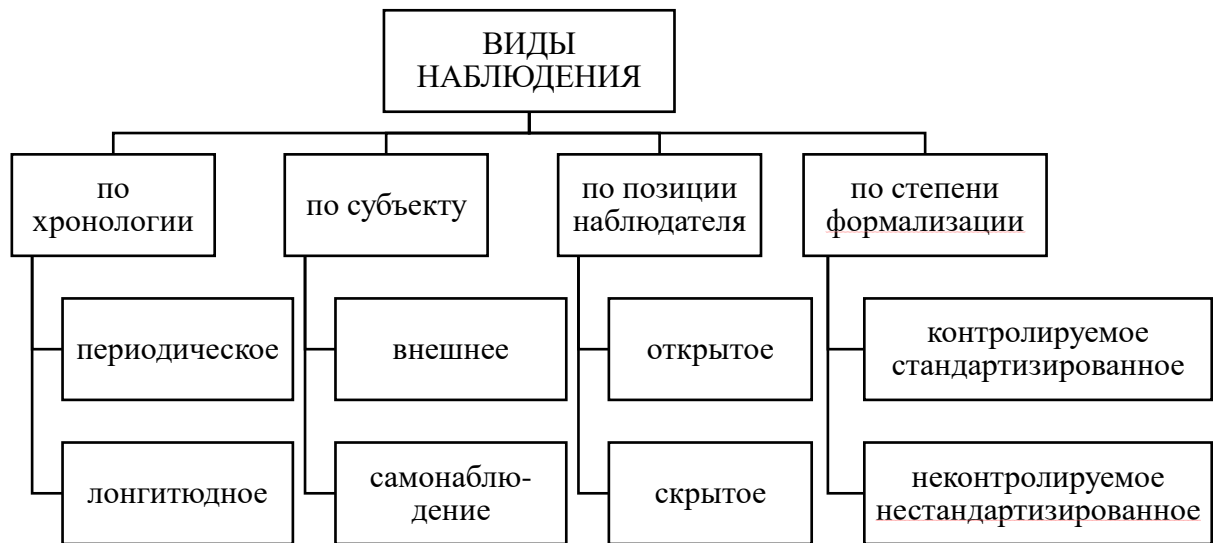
ВИДЫ НАБЛЮДЕНИЯ

по хронологии

периодическое

лонгитюдное

по субъекту

внешнее

самонаблюдение

по позиции наблюдателя

открытое

скрытое

по степени формализации

контролируемое стандартизированное

неконтролируемое нестандартизированное